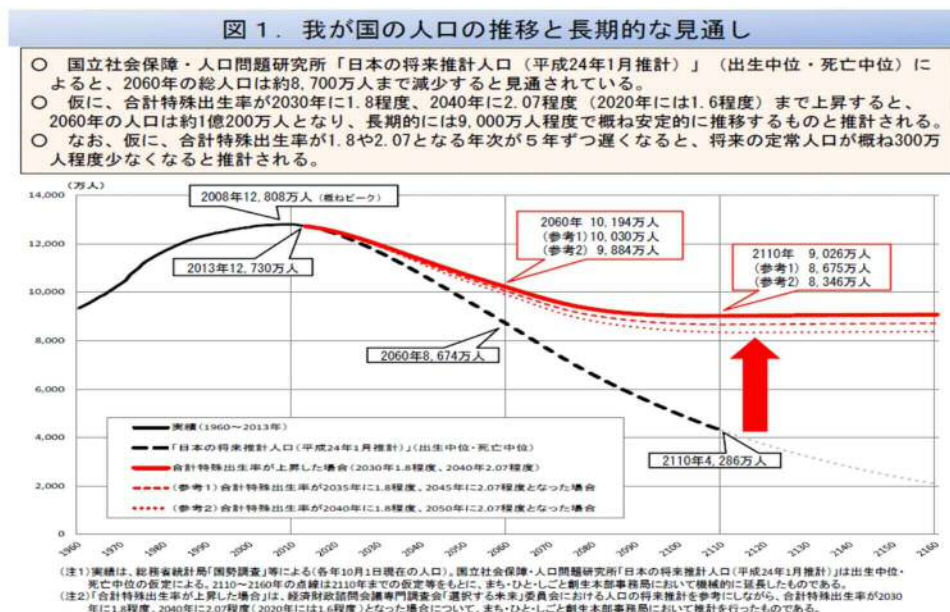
図１．我が国の人口の推移と長期的な見通し

○ 国立社会保障・人口問題研究所「日本の将来推計人口（平成24年1月推計）」（出生中位・死亡中位）によると、2060年の総人口は約8,700万人まで減少すると見通されている。
○ 仮に、合計特殊出生率が2030年に1.8程度、2040年に2.07程度（2020年には1.6程度）まで上昇すると、2060年の人口は約1億200万人となり、長期的には9,000万人程度で概ね安定的に推移するものと推計される。
○ なお、仮に、合計特殊出生率が1.8や2.07となる年次が５年ずつ遅くなると、将来の定常人口が概ね300万人程度少なくなると推計される。

（万人）
14,000
12,000
10,000
8,000
6,000
4,000
2,000
0

2008年12,808万人（概ねピーク）
2013年12,730万人
2060年 10,194万人
（参考1）10,030万人
（参考2）9,884万人
2110年 9,026万人
（参考1）8,675万人
（参考2）8,346万人
2060年8,674万人
2110年4,286万人

実績（1960～2013年）
「日本の将来推計人口（平成24年1月推計）」（出生中位・死亡中位）
合計特殊出生率が上昇した場合（2030年1.8程度、2040年2.07程度）
（参考1）合計特殊出生率が2035年に1.8程度、2045年に2.07程度となった場合
（参考2）合計特殊出生率が2040年に1.8程度、2050年に2.07程度となった場合

1960 1970 1980 1990 2000 2010 2020 2030 2040 2050 2060 2070 2080 2090 2100 2110 2120 2130 2140 2150 2160

（注1）実績は、総務省統計局「国勢調査」等による（各年10月1日現在の人口）。国立社会保障・人口問題研究所「日本の将来推計人口（平成24年1月推計）」は出生中位・死亡中位の仮定による。2110～2160年の点線は2110年までの仮定等をもとに、まち・ひと・しごと創生本部事務局において機械的に延長したものである。
（注2）「合計特殊出生率が上昇した場合」は、経済財政諮問会議専門調査会「選択する未来」委員会における人口の将来推計を参考にしながら、合計特殊出生率が2030年に1.8程度、2040年に2.07程度（2020年には1.6程度）となった場合について、まち・ひと・しごと創生本部事務局において推計を行ったものである。